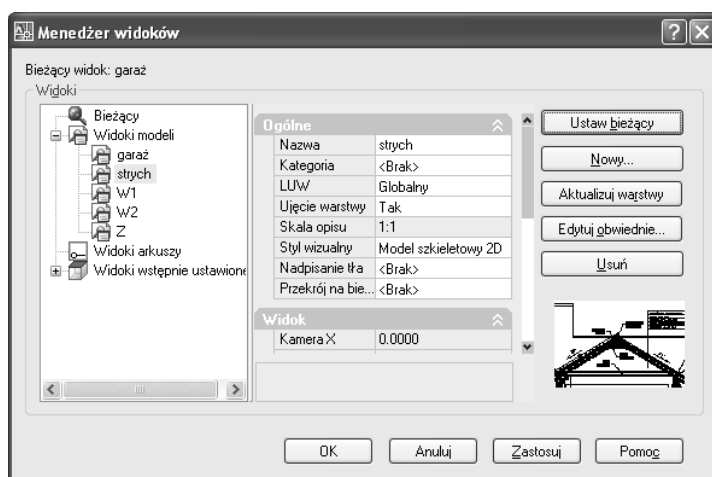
Menedżer widoków

Bieżący widok: garaż

Widoki

Bieżący
Widoki modeli
garaż
strych
W1
W2
Z
Widoki arkuszy
Widoki wstępnie ustawione

Ogólne

| | |
|---|---|
| Nazwa | strych |
| Kategoria | <Brak> |
| LUW | Globalny |
| Ujęcie warstwy | Tak |
| Skala opisu | 1:1 |
| Styl wizualny | Model szkieletowy 2D |
| Nadpisanie tła | <Brak> |
| Przekrój na bie... | <Brak> |

Widok

| | |
|---|---|
| Kamera X | 0.0000 |

Ustaw bieżący

Nowy...

Aktualizuj warstwy

Edytuj obwiednie...

Usuń

OK

Anuluj

Zastosuj

Pomoc